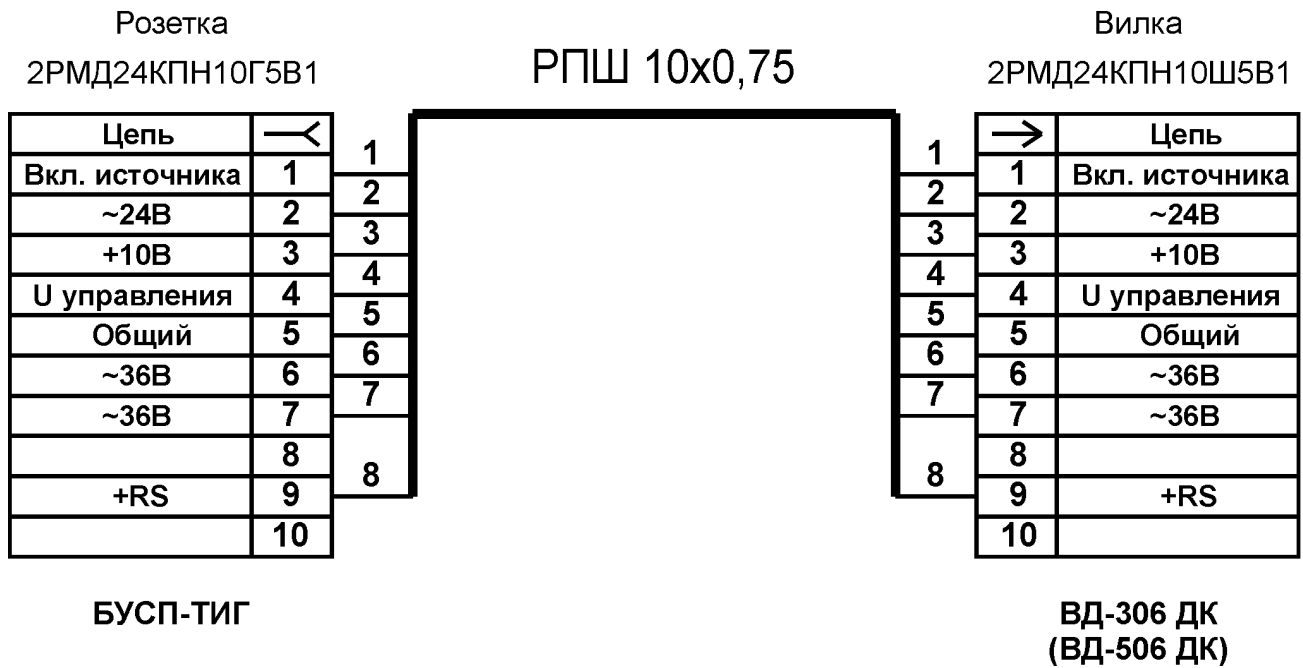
Розетка
2РМД24КПН10Г5В1

РПШ 10х0,75

Вилка
2РМД24КПН10Ш5В1

| Цепь | ⤙ |
|---|---|
| Вкл. источника | 1 |
| ~24В | 2 |
| +10В | 3 |
| U управления | 4 |
| Общий | 5 |
| ~36В | 6 |
| ~36В | 7 |
| | 8 |
| +RS | 9 |
| | 10 |

1
2
3
4
5
6
7
8

1
2
3
4
5
6
7
8

| → | Цепь |
|---|---|
| 1 | Вкл. источника |
| 2 | ~24В |
| 3 | +10В |
| 4 | U управления |
| 5 | Общий |
| 6 | ~36В |
| 7 | ~36В |
| 8 | |
| 9 | +RS |
| 10 | |

БУСП-ТИГ

ВД-306 ДК
(ВД-506 ДК)